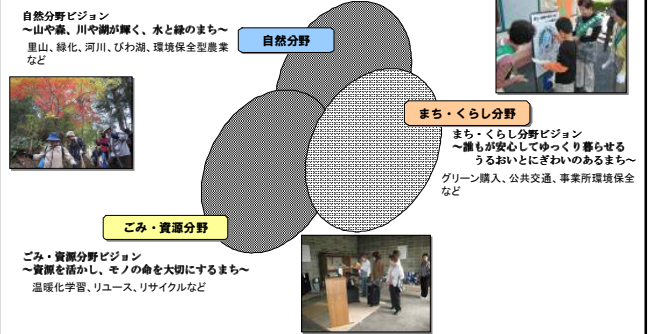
自然分野ビジョン
〜山や森、川や湖が輝く、水と緑のまち〜
里山、緑化、河川、びわ湖、環境保全型農業など

自然分野

まち・くらし分野

まち・くらし分野ビジョン
〜誰もが安心してゆっくり暮らせる
うるおいとにぎわいのあるまち〜
グリーン購入、公共交通、事業所環境保全など

ごみ・資源分野

ごみ・資源分野ビジョン
〜資源を活かし、モノの命を大切にするまち〜
温暖化学習、リユース、リサイクルなど